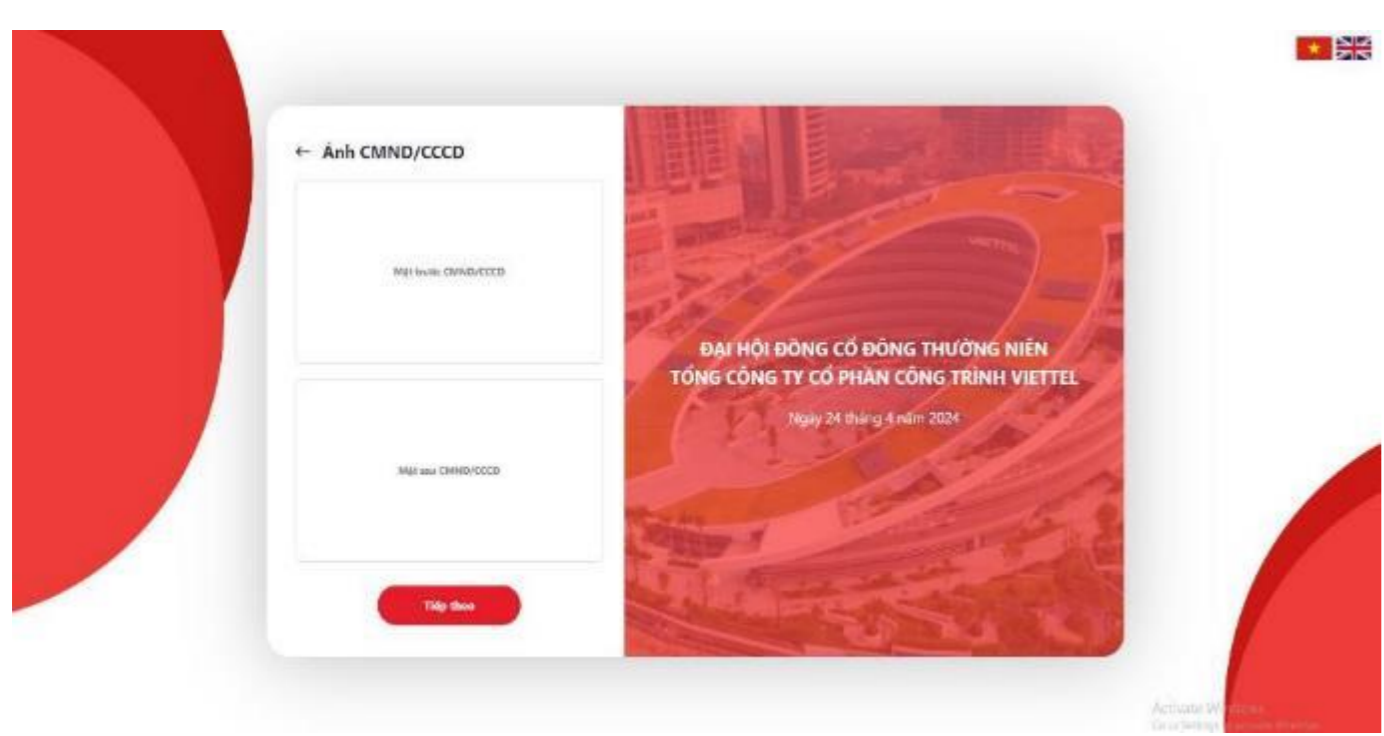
← Ảnh CMND/CCCD

Mặt trước CMND/CCCD

Mặt sau CMND/CCCD

Tiếp theo

ĐẠI HỘI ĐỒNG CỔ ĐÔNG THƯỜNG NIÊN
TỔNG CÔNG TY CỔ PHẦN CÔNG TRÌNH VIETTEL

Ngày 24 tháng 4 năm 2024

VIETTEL

Activate W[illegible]
Go to Settings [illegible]